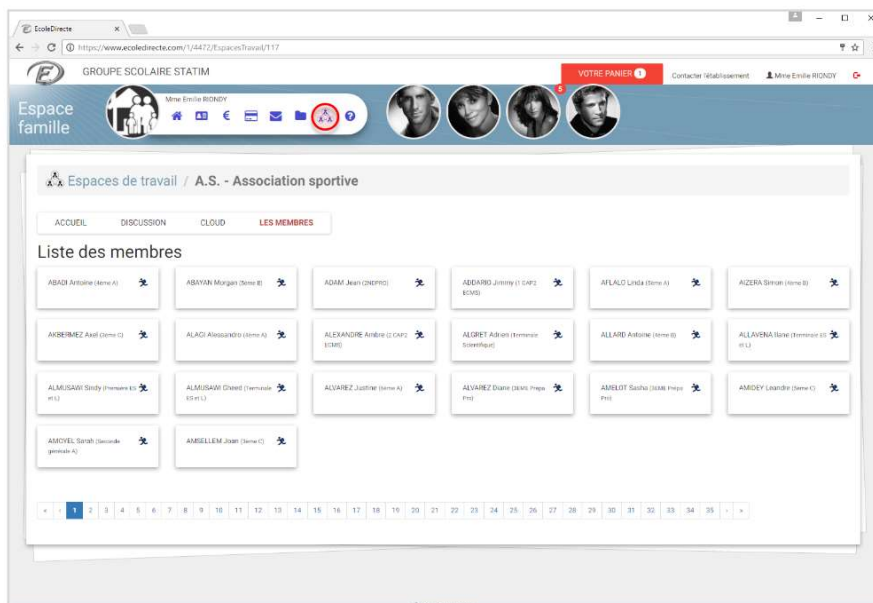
EcoleDirecte ×

https://www.ecoledirecte.com/1/4472/EspacesTravail/117

GROUPE SCOLAIRE STATIM

VOTRE PANIER 1

Contacter l'établissement

Mme Emilie RIONDY

Espace famille

Mme Emilie RIONDY

A.S

5

Espaces de travail / A.S. - Association sportive

ACCUEIL DISCUSSION CLOUD LES MEMBRES

Liste des membres

ABADI Antoine (4ème A)

ABAYAN Morgan (5eme B)

ADAM Jean (2NDPRO)

ADDARIO Jimmy (1 CAP2 ECMS)

AFLALO Linda (5eme A)

AIZERA Simon (4eme B)

AKBERMEZ Axel (5eme C)

ALACI Alessandro (4eme A)

ALEXANDRE Ambre (2 CAP2 ECMS)

ALGRET Adrien (Terminale Scientifique)

ALLARD Antoine (4eme B)

ALLAVENA Ilane (Terminale ES et L)

ALMUSAWI Sindy (Premiere ES et L)

ALMUSAWI Ghaed (Terminale ES et L)

ALVAREZ Justine (6eme A)

ALVAREZ Diane (3EME Prepa Pro)

AMELOT Sasha (3EME Prepa Pro)

AMIDEY Leandre (5eme C)

AMOYEL Sarah (Seconde generale A)

AMSELLEM Joan (5eme C)

« ‹ 1 2 3 4 5 6 7 8 9 10 11 12 13 14 15 16 17 18 19 20 21 22 23 24 25 26 27 28 29 30 31 32 33 34 35 › »